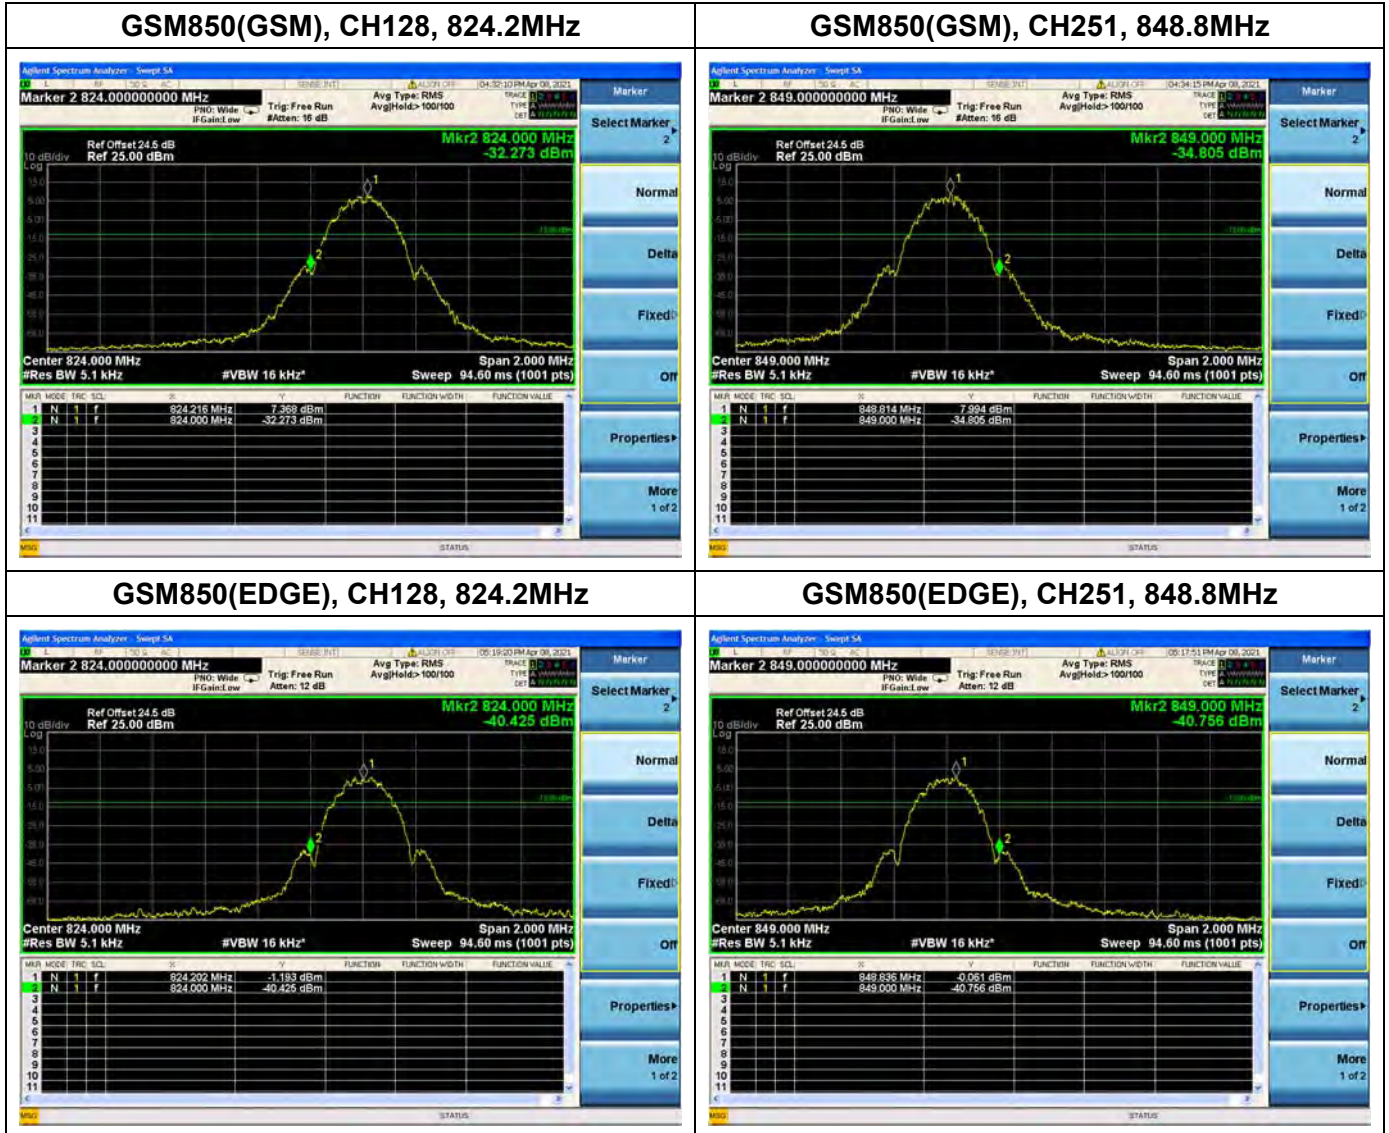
| GSM850(GSM), CH128, 824.2MHz | GSM850(GSM), CH251, 848.8MHz |
|---|---|
| Agilent Spectrum Analyzer - Swept SA<br>Marker 2 824.000000000 MHz<br>PNO: Wide IFGain:Low<br>Trig: Free Run #Atten: 16 dB<br>Avg Type: RMS Avg\|Hold:> 100/100<br>04:32:10 PM Apr 08, 2021<br>Ref Offset 24.5 dB<br>10 dB/div Ref 25.00 dBm<br>Log<br>Mkr2 824.000 MHz<br>-32.273 dBm<br>Center 824.000 MHz<br>#Res BW 5.1 kHz<br>#VBW 16 kHz*<br>Span 2.000 MHz<br>Sweep 94.60 ms (1001 pts)<br>MKR MODE TRC SCL X Y FUNCTION FUNCTION WIDTH FUNCTION VALUE<br>1 N 1 f 824.216 MHz 7.368 dBm<br>2 N 1 f 824.000 MHz -32.273 dBm<br>3 4 5 6 7 8 9 10 11<br>MSG STATUS<br>Marker<br>Select Marker 2<br>Normal<br>Delta<br>Fixed<br>Off<br>Properties<br>More 1 of 2 | Agilent Spectrum Analyzer - Swept SA<br>Marker 2 849.000000000 MHz<br>PNO: Wide IFGain:Low<br>Trig: Free Run #Atten: 16 dB<br>Avg Type: RMS Avg\|Hold:> 100/100<br>04:34:15 PM Apr 08, 2021<br>Ref Offset 24.5 dB<br>10 dB/div Ref 25.00 dBm<br>Log<br>Mkr2 849.000 MHz<br>-34.805 dBm<br>Center 849.000 MHz<br>#Res BW 5.1 kHz<br>#VBW 16 kHz*<br>Span 2.000 MHz<br>Sweep 94.60 ms (1001 pts)<br>MKR MODE TRC SCL X Y FUNCTION FUNCTION WIDTH FUNCTION VALUE<br>1 N 1 f 848.814 MHz 7.994 dBm<br>2 N 1 f 849.000 MHz -34.805 dBm<br>3 4 5 6 7 8 9 10 11<br>MSG STATUS<br>Marker<br>Select Marker 2<br>Normal<br>Delta<br>Fixed<br>Off<br>Properties<br>More 1 of 2 |
| GSM850(EDGE), CH128, 824.2MHz | GSM850(EDGE), CH251, 848.8MHz |
| Agilent Spectrum Analyzer - Swept SA<br>Marker 2 824.000000000 MHz<br>PNO: Wide IFGain:Low<br>Trig: Free Run Atten: 12 dB<br>Avg Type: RMS Avg\|Hold:> 100/100<br>05:19:20 PM Apr 08, 2021<br>Ref Offset 24.5 dB<br>10 dB/div Ref 25.00 dBm<br>Log<br>Mkr2 824.000 MHz<br>-40.425 dBm<br>Center 824.000 MHz<br>#Res BW 5.1 kHz<br>#VBW 16 kHz*<br>Span 2.000 MHz<br>Sweep 94.60 ms (1001 pts)<br>MKR MODE TRC SCL X Y FUNCTION FUNCTION WIDTH FUNCTION VALUE<br>1 N 1 f 824.202 MHz -1.193 dBm<br>2 N 1 f 824.000 MHz -40.425 dBm<br>3 4 5 6 7 8 9 10 11<br>MSG STATUS<br>Marker<br>Select Marker 2<br>Normal<br>Delta<br>Fixed<br>Off<br>Properties<br>More 1 of 2 | Agilent Spectrum Analyzer - Swept SA<br>Marker 2 849.000000000 MHz<br>PNO: Wide IFGain:Low<br>Trig: Free Run Atten: 12 dB<br>Avg Type: RMS Avg\|Hold:> 100/100<br>05:17:51 PM Apr 08, 2021<br>Ref Offset 24.5 dB<br>10 dB/div Ref 25.00 dBm<br>Log<br>Mkr2 849.000 MHz<br>-40.756 dBm<br>Center 849.000 MHz<br>#Res BW 5.1 kHz<br>#VBW 16 kHz*<br>Span 2.000 MHz<br>Sweep 94.60 ms (1001 pts)<br>MKR MODE TRC SCL X Y FUNCTION FUNCTION WIDTH FUNCTION VALUE<br>1 N 1 f 848.836 MHz -0.061 dBm<br>2 N 1 f 849.000 MHz -40.756 dBm<br>3 4 5 6 7 8 9 10 11<br>MSG STATUS<br>Marker<br>Select Marker 2<br>Normal<br>Delta<br>Fixed<br>Off<br>Properties<br>More 1 of 2 |